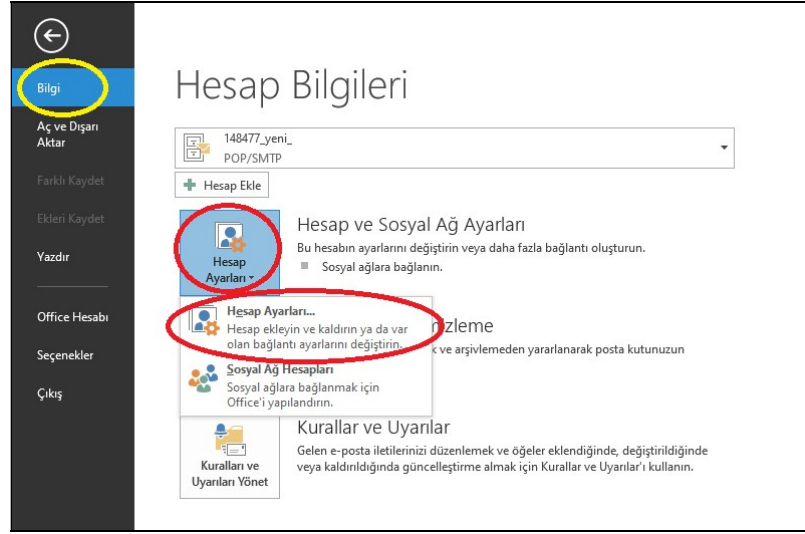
Bilgi

Aç ve Dışarı Aktar

Farklı Kaydet

Ekleri Kaydet

Yazdır

Office Hesabı

Seçenekler

Çıkış

Hesap Bilgileri

148477_yeni_
POP/SMTP

Hesap Ekle

Hesap Ayarları

Hesap ve Sosyal Ağ Ayarları
Bu hesabın ayarlarını değiştirin veya daha fazla bağlantı oluşturun.
Sosyal ağlara bağlanın.

Hesap Ayarları...
Hesap ekleyin ve kaldırın ya da var olan bağlantı ayarlarını değiştirin.

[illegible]izleme
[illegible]k ve arşivlemeden yararlanarak posta kutunuzun

Sosyal Ağ Hesapları
Sosyal ağlara bağlanmak için Office'i yapılandırın.

Kuralları ve Uyarıları Yönet

Kurallar ve Uyarılar
Gelen e-posta iletilerinizi düzenlemek ve öğeler eklendiğinde, değiştirildiğinde veya kaldırıldığında güncelleştirme almak için Kurallar ve Uyarılar'ı kullanın.